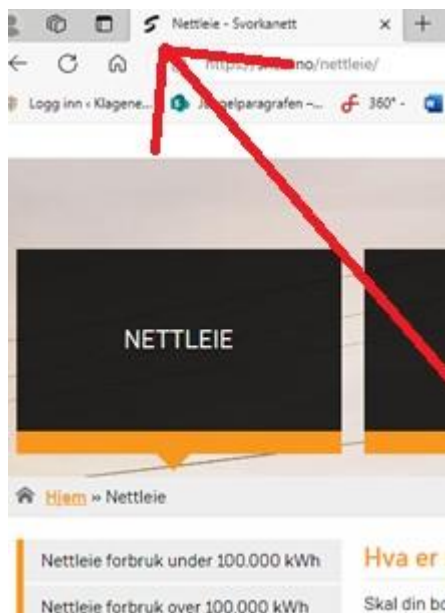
Nettleie - Svorkanett ×

https://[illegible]no/nettleie/

Logg inn - Klagene... J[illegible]elparagrafen –... 360° -

NETTLEIE

Hjem » Nettleie

Nettleie forbruk under 100.000 kWh

Nettleie forbruk over 100.000 kWh

Hva er

Skal din bo